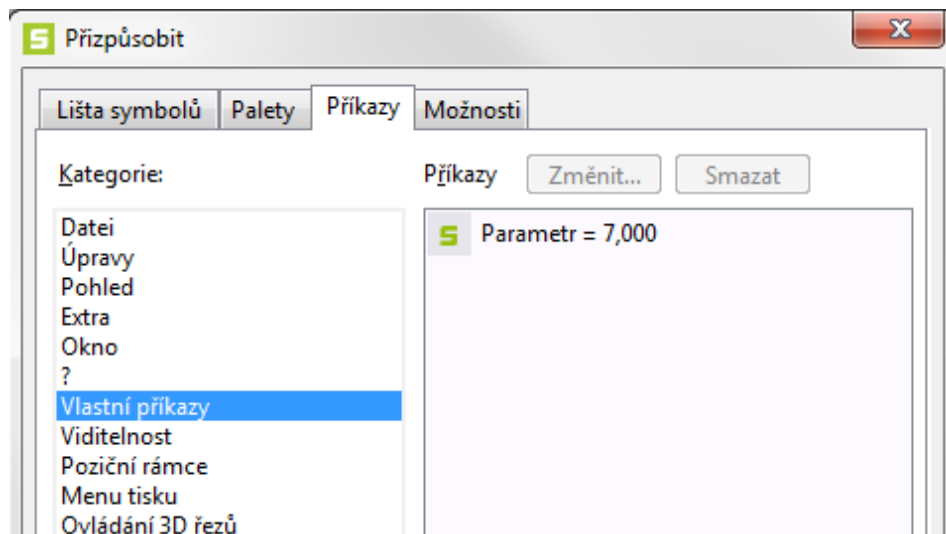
Přizpůsobit

Lišta symbolů Palety Příkazy Možnosti

Kategorie:

Příkazy Změnit... Smazat

Datei
Úpravy
Pohled
Extra
Okno
?
Vlastní příkazy
Viditelnost
Poziční rámce
Menu tisku
Ovládání 3D řezů

Parametr = 7,000